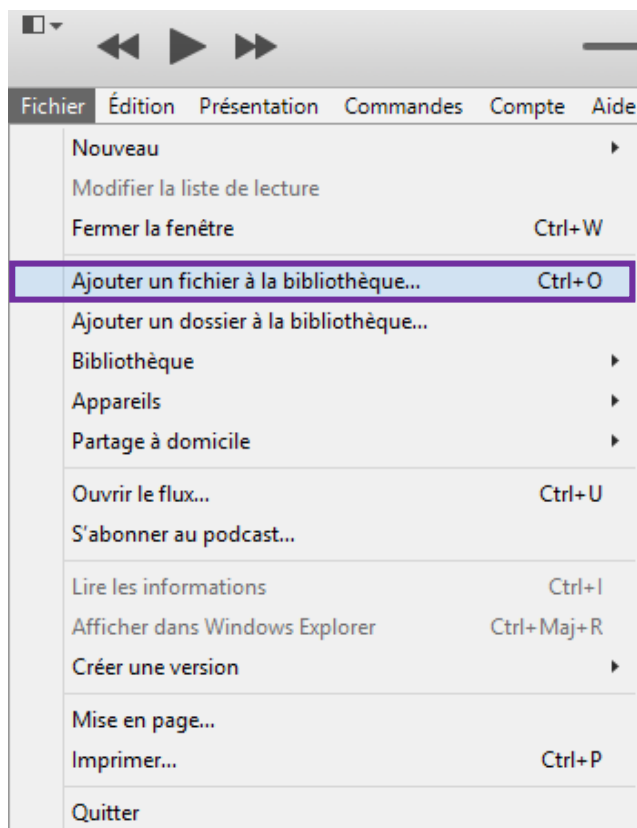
Fichier Édition Présentation Commandes Compte Aide

Nouveau
Modifier la liste de lecture
Fermer la fenêtre Ctrl+W

Ajouter un fichier à la bibliothèque... Ctrl+O
Ajouter un dossier à la bibliothèque...
Bibliothèque
Appareils
Partage à domicile

Ouvrir le flux... Ctrl+U
S'abonner au podcast...

Lire les informations Ctrl+I
Afficher dans Windows Explorer Ctrl+Maj+R
Créer une version

Mise en page...
Imprimer... Ctrl+P

Quitter